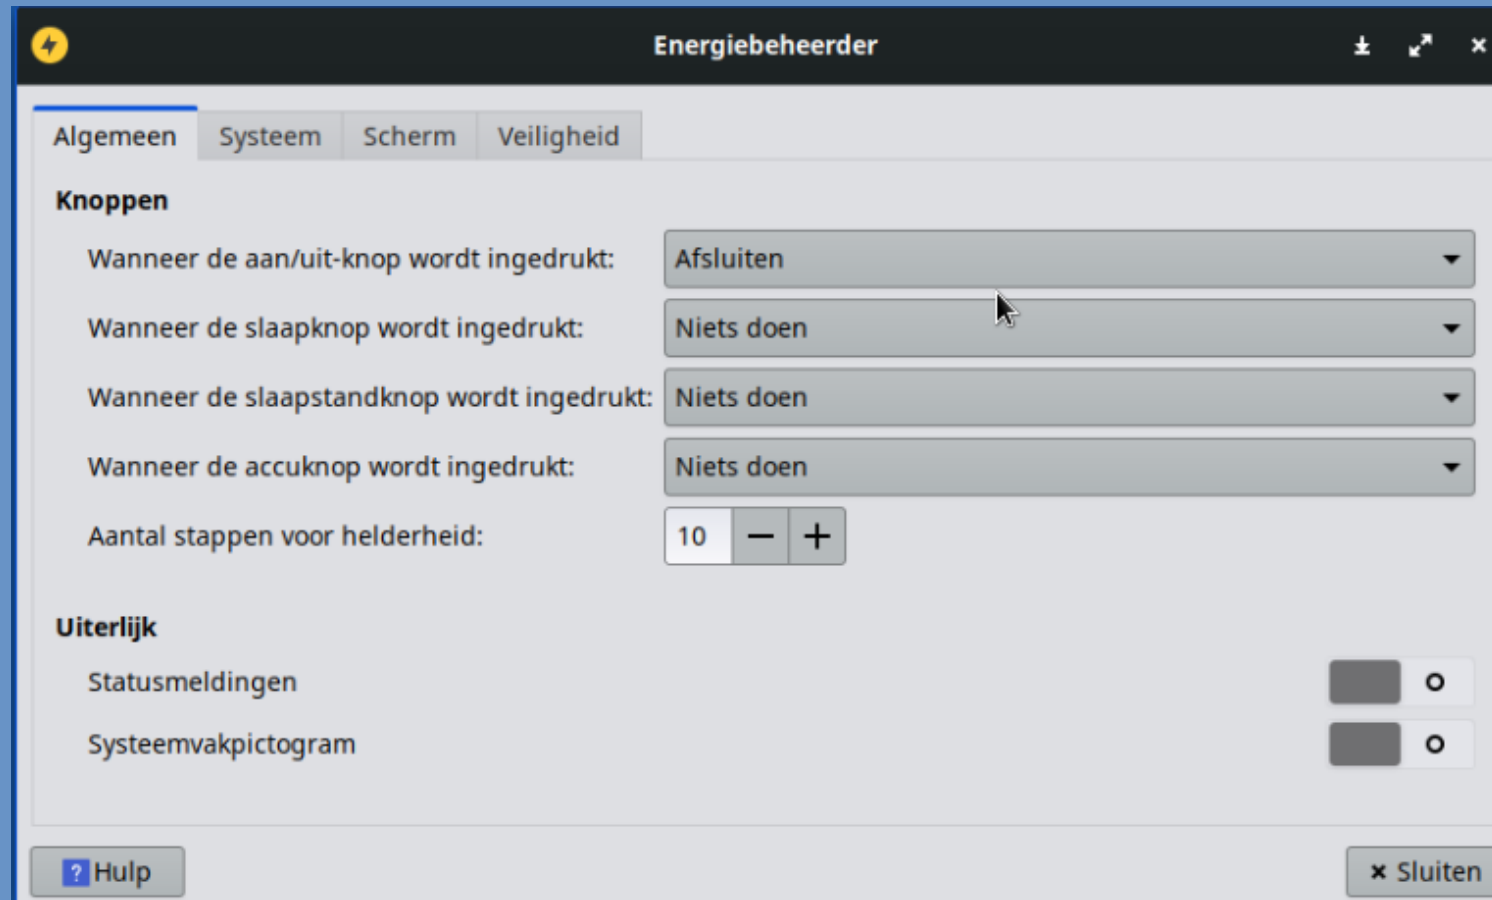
Energiebeheerder

Algemeen | Systeem | Scherm | Veiligheid

Knoppen

Wanneer de aan/uit-knop wordt ingedrukt: Afsluiten

Wanneer de slaapknop wordt ingedrukt: Niets doen

Wanneer de slaapstandknop wordt ingedrukt: Niets doen

Wanneer de accuknop wordt ingedrukt: Niets doen

Aantal stappen voor helderheid: 10 − +

Uiterlijk

Statusmeldingen

Systeemvakpictogram

? Hulp

× Sluiten